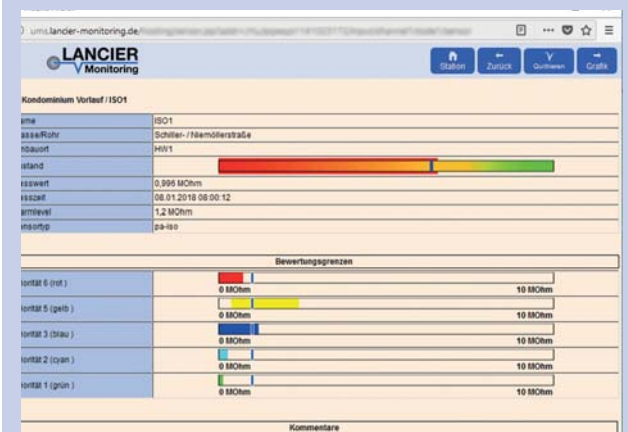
ums.lancier-monitoring.de

LANCIER Monitoring

Station | Zurück | Quittieren | Grafik

Kondominium Vorlauf / ISO1

| ame | ISO1 |
|---|---|
| asse/Rohr | Schiller- / Niemöllerstraße |
| nbauort | HW1 |
| stand | |
| sswert | 0,996 MOhm |
| sszeit | 08.01.2018 08:00:12 |
| armlevel | 1,2 MOhm |
| nsortyp | pa-iso |

Bewertungsgrenzen

| | |
|---|---|
| iorität 6 (rot) | 0 MOhm 10 MOhm |
| iorität 5 (gelb) | 0 MOhm 10 MOhm |
| iorität 3 (blau) | 0 MOhm 10 MOhm |
| iorität 2 (cyan) | 0 MOhm 10 MOhm |
| iorität 1 (grün) | 0 MOhm 10 MOhm |

Kommentare